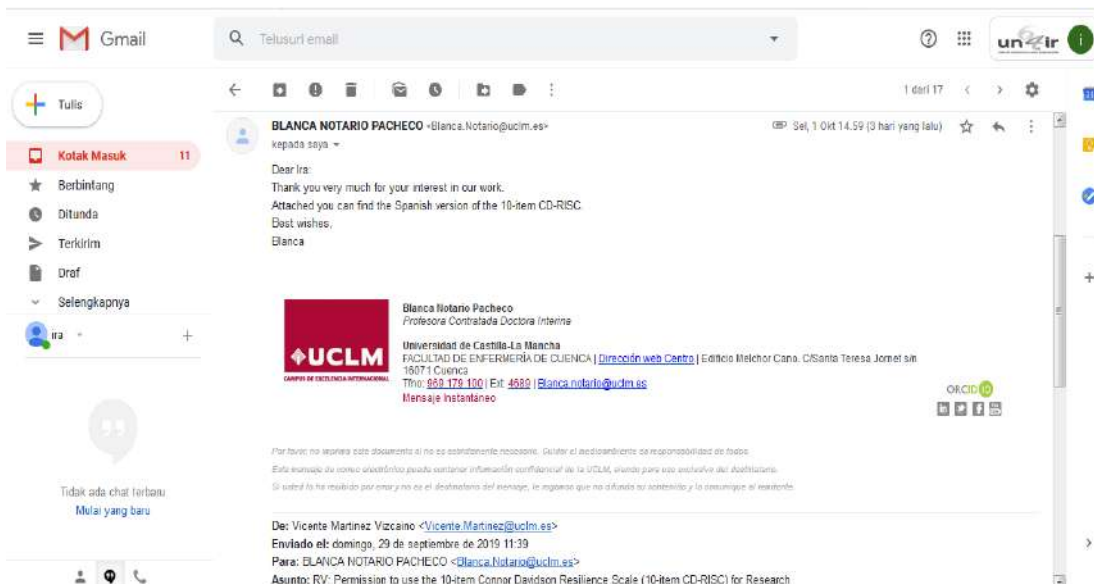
Gmail

Telusuri email

Tulis

Kotak Masuk 11
Berbintang
Ditunda
Terkirim
Draf
Selengkapnya

Ira

Tidak ada chat terbaru
Mulai yang baru

1 dari 17

BLANCA NOTARIO PACHECO <Blanca.Notario@uclm.es>
kepada saya

Sel, 1 Okt 14.59 (3 hari yang lalu)

Dear Ira:
Thank you very much for your interest in our work.
Attached you can find the Spanish version of the 10-item CD-RISC.
Best wishes,
Blanca

UCLM
CAMPUS DE EXCELENCIA INTERNACIONAL

Blanca Notario Pacheco
Profesora Contratada Doctora Interina

Universidad de Castilla-La Mancha
FACULTAD DE ENFERMERÍA DE CUENCA | Dirección web Centro | Edificio Melchor Cano. C/Santa Teresa Jornet s/n 16071 Cuenca
Tfno: 969 179 100 | Ext: 4689 | Blanca.notario@uclm.es
Mensaje Instantáneo

ORCID

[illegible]

De: Vicente Martinez Vizcaino <Vicente.Martinez@uclm.es>
Enviado el: domingo, 29 de septiembre de 2019 11:39
Para: BLANCA NOTARIO PACHECO <Blanca.Notario@uclm.es>
Asunto: RV: Permission to use the 10-item Connor Davidson Resilience Scale (10-item CD-RISC) for Research